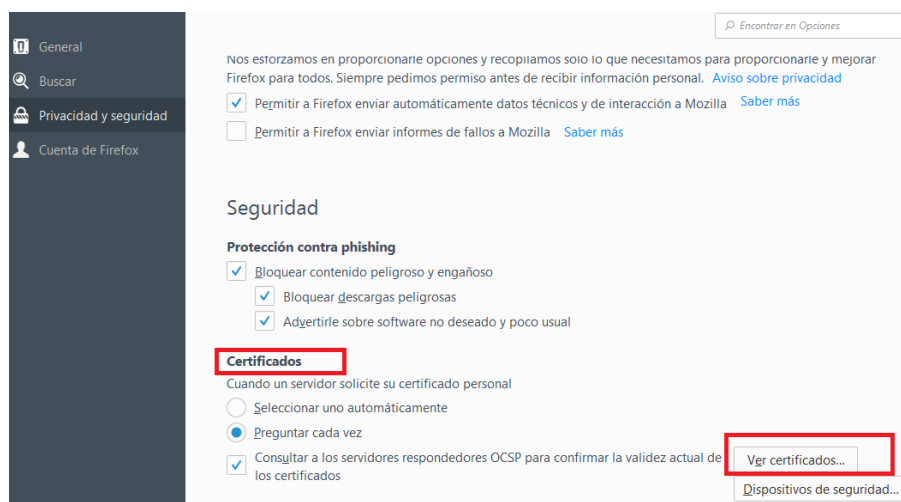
Encontrar en Opciones

General
Buscar
Privacidad y seguridad
Cuenta de Firefox

Nos esforzamos en proporcionarle opciones y recopilamos solo lo que necesitamos para proporcionarle y mejorar Firefox para todos. Siempre pedimos permiso antes de recibir información personal. Aviso sobre privacidad

Permitir a Firefox enviar automáticamente datos técnicos y de interacción a Mozilla Saber más

Permitir a Firefox enviar informes de fallos a Mozilla Saber más

Seguridad

Protección contra phishing

Bloquear contenido peligroso y engañoso

Bloquear descargas peligrosas

Advertirle sobre software no deseado y poco usual

Certificados

Cuando un servidor solicite su certificado personal

Seleccionar uno automáticamente

Preguntar cada vez

Consultar a los servidores respondedores OCSP para confirmar la validez actual de los certificados

Ver certificados...

Dispositivos de seguridad...